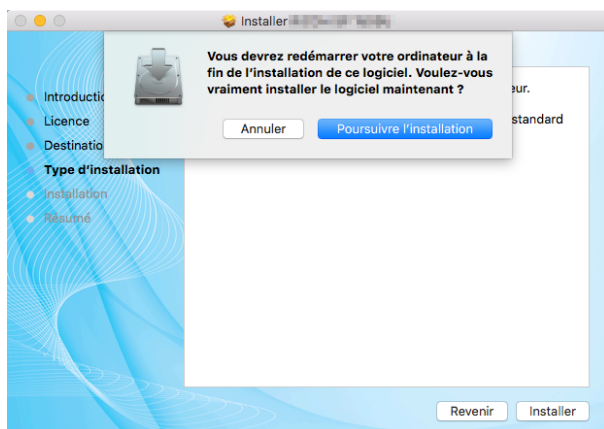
Installer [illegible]

Vous devrez redémarrer votre ordinateur à la fin de l'installation de ce logiciel. Voulez-vous vraiment installer le logiciel maintenant ?

Annuler

Poursuivre l'installation

Introductio

Licence

Destinatio

Type d'installation

Installation

Résumé

eur.

standard

Revenir

Installer